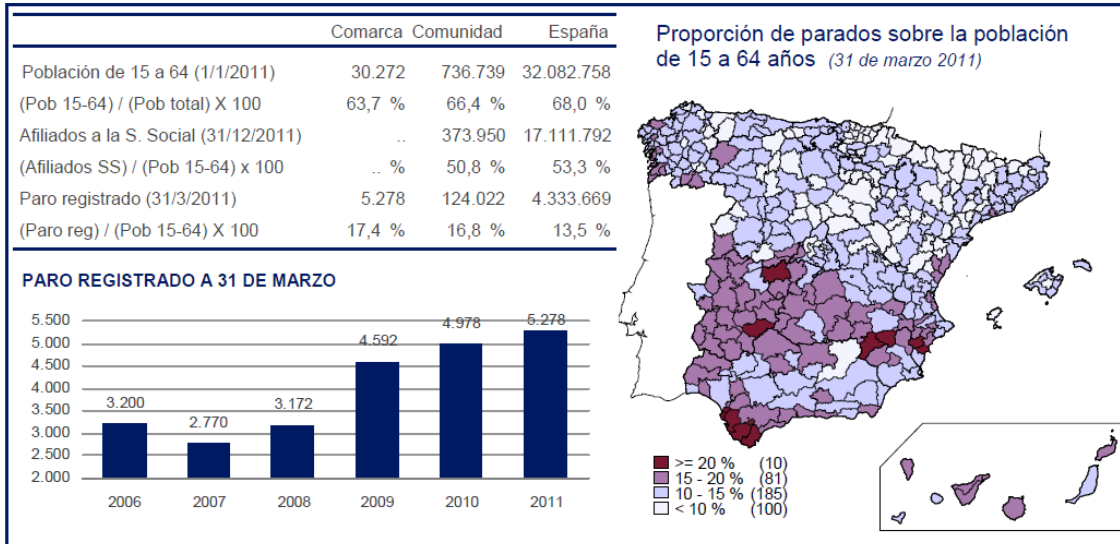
| | Comarca | Comunidad | España |
|---|---|---|---|
| Población de 15 a 64 (1/1/2011) | 30.272 | 736.739 | 32.082.758 |
| (Pob 15-64) / (Pob total) X 100 | 63,7 % | 66,4 % | 68,0 % |
| Afiliados a la S. Social (31/12/2011) | .. | 373.950 | 17.111.792 |
| (Afiliados SS) / (Pob 15-64) x 100 | .. % | 50,8 % | 53,3 % |
| Paro registrado (31/3/2011) | 5.278 | 124.022 | 4.333.669 |
| (Paro reg) / (Pob 15-64) X 100 | 17,4 % | 16,8 % | 13,5 % |

PARO REGISTRADO A 31 DE MARZO

5.500
5.000
4.500
4.000
3.500
3.000
2.500
2.000

3.200
2.770
3.172
4.592
4.978
5.278

2006
2007
2008
2009
2010
2011

Proporción de parados sobre la población de 15 a 64 años (31 de marzo 2011)

>= 20 % (10)
15 - 20 % (81)
10 - 15 % (185)
< 10 % (100)